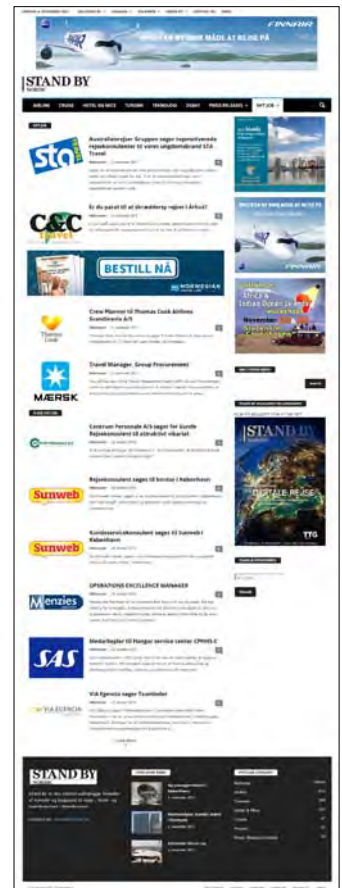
FINNAIR

STAND BY
NORDIC

AIRLINE   CRUISE   HOTEL OG MICE   TURISME   TEKNOLOGI   EVENT   PRESS RELEASES   JOB

STA Travel

Australiahuset Gruppen søger hyperaktiverede rejsekonsulenter til vores ungdomsbrand STA Travel

C&C Travel

Er du parat til at drømmerejse til Århus?

BESTILL NÅ
NORWEGIAN

Thomas Cook

Crew Planner til Thomas Cook Airlines Scandinavia A/S

MÆRSK

Travel Manager, Group Procurement

Centrum Personale A/S søger for kunde Rejsekonsulent til attraktivt vikariat

Sunweb

Rejsekonsulent søges til kontor i København

Sunweb

Kundeservicekonsulent søges til Sunweb i København

Menzies

OPERATIONS EXCELLENCE MANAGER

SAS

Medarbejder til Hangar service center CPH/SLC

VIA EGENCIA

VIA Egencia søger Teamleder

Load More

STAND BY
NORDIC

STAND BY
DIGITALE REJSE
TTG

FINNAIR